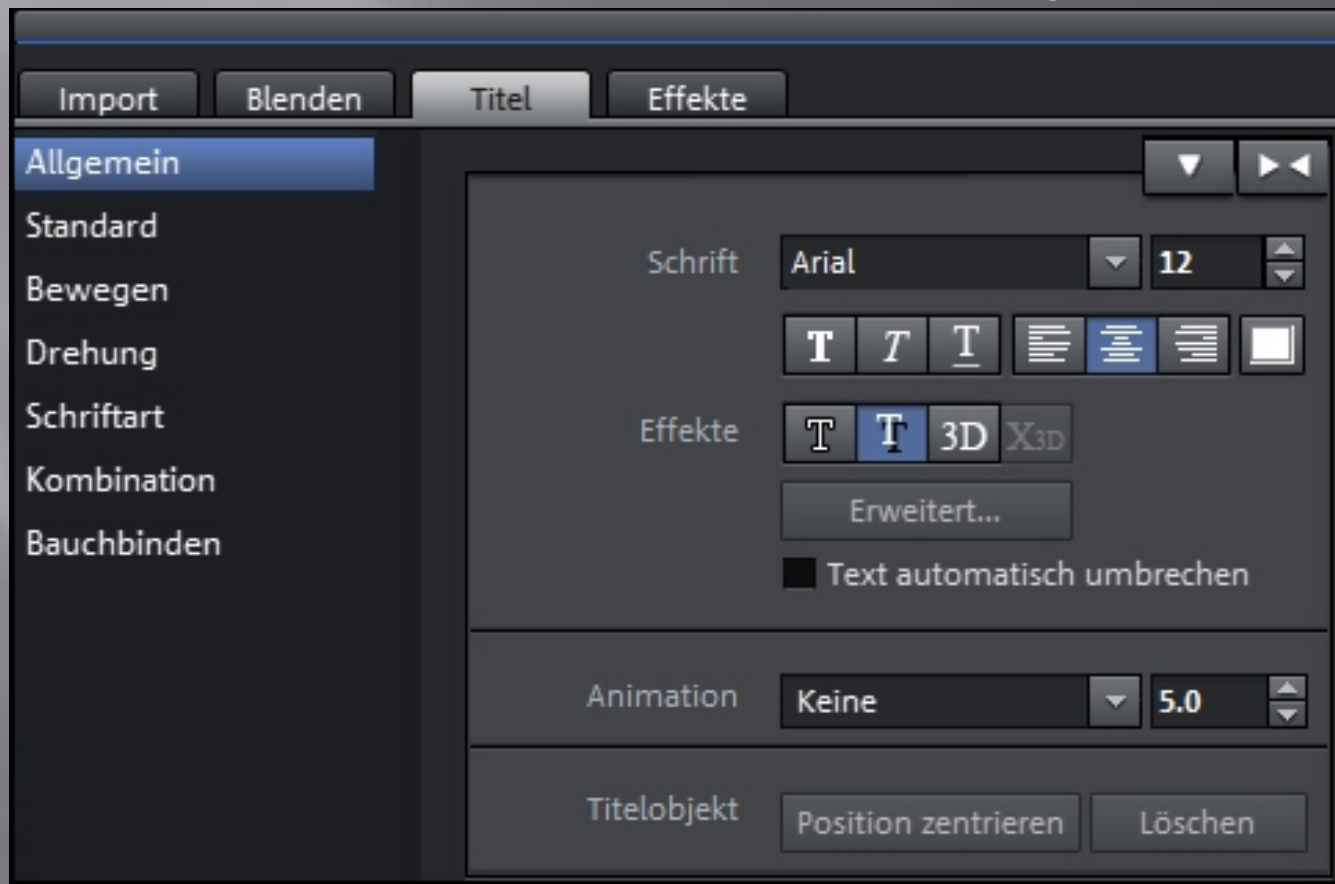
Import Blenden Titel Effekte

Allgemein
Standard
Bewegen
Drehung
Schriftart
Kombination
Bauchbinden

▼ ►◄

Schrift Arial 12

T T T

Effekte T T 3D X3D

Erweitert...

Text automatisch umbrechen

Animation Keine 5.0

Titelobjekt Position zentrieren Löschen